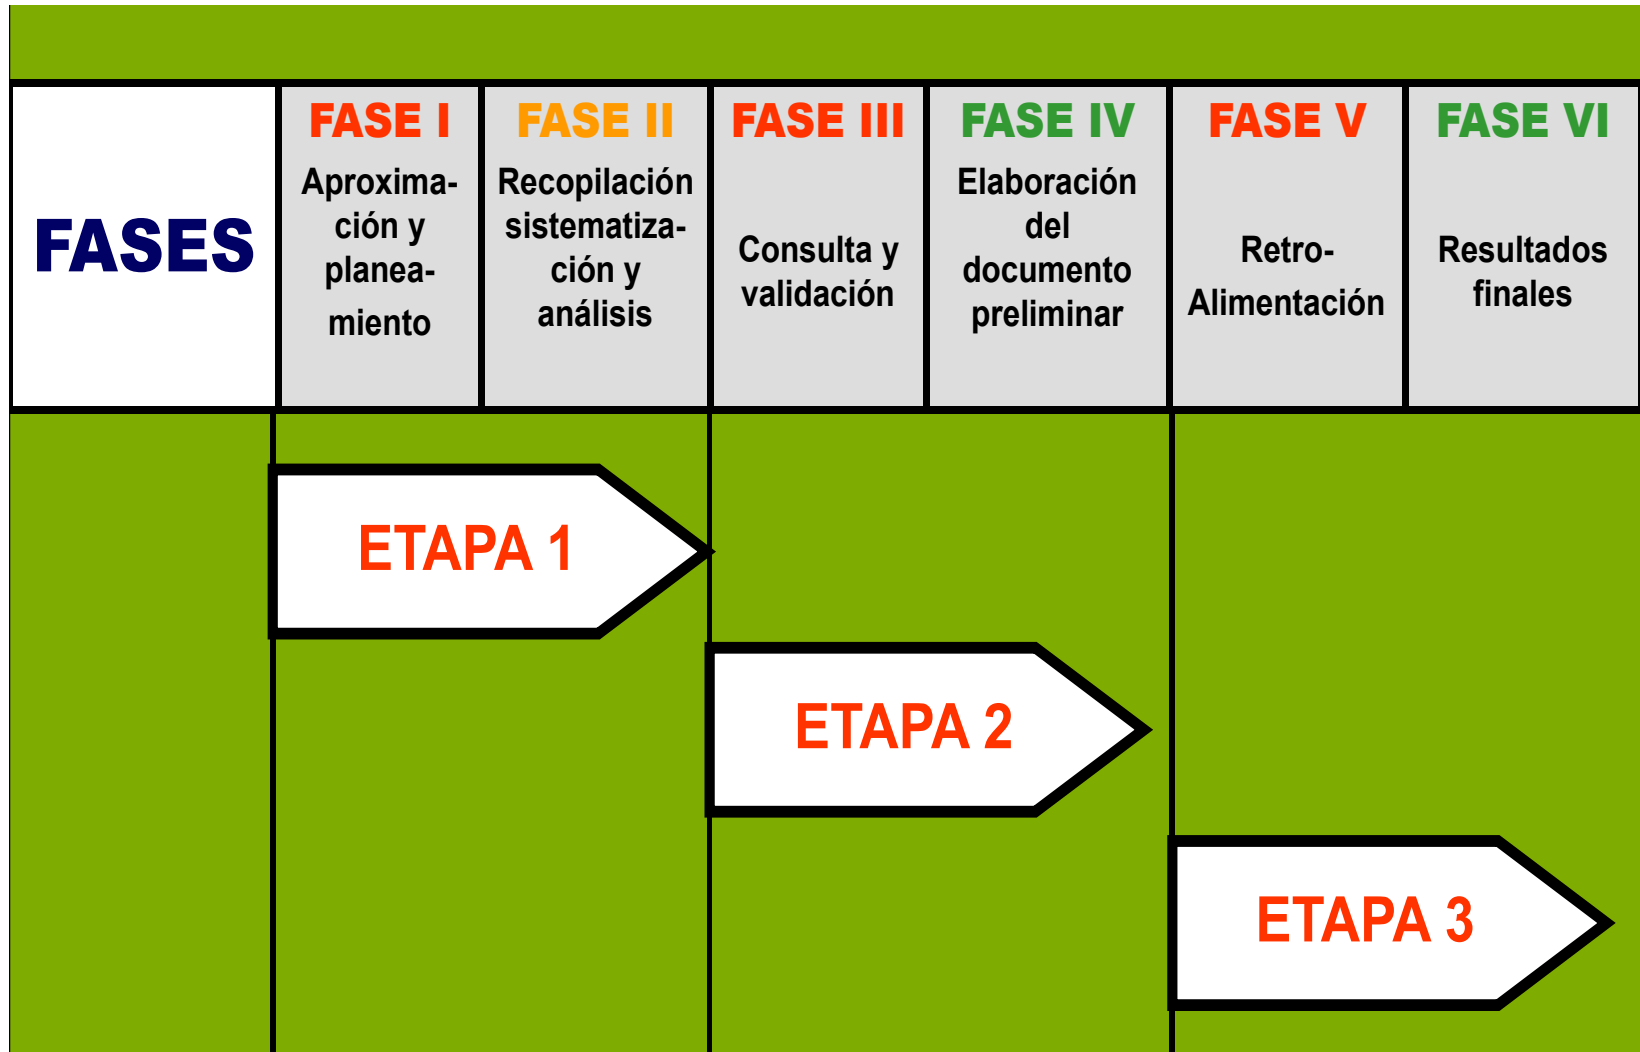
| FASES | FASE I Aproximación y planeamiento | FASE II Recopilación sistematización y análisis | FASE III Consulta y validación | FASE IV Elaboración del documento preliminar | FASE V Retro-Alimentación | FASE VI Resultados finales |
|---|---|---|---|---|---|---|

ETAPA 1

ETAPA 2

ETAPA 3